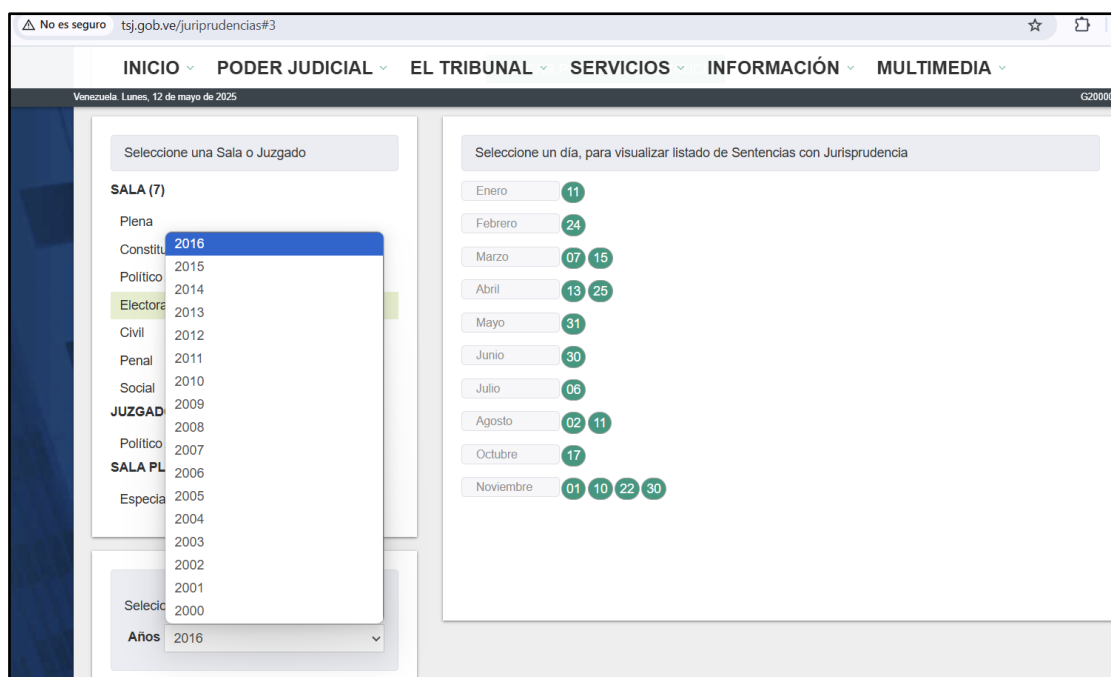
⚠ No es seguro tsj.gob.ve/jurisprudencias#3

INICIO PODER JUDICIAL EL TRIBUNAL SERVICIOS INFORMACIÓN MULTIMEDIA

Venezuela. Lunes, 12 de mayo de 2025

G2000

Seleccione una Sala o Juzgado

SALA (7)

Plena

Constitu

Político

Electora

Civil

Penal

Social

JUZGAD

Político

SALA PL

Especia

2016
2015
2014
2013
2012
2011
2010
2009
2008
2007
2006
2005
2004
2003
2002
2001
2000

Selecc

Años 2016

Seleccione un día, para visualizar listado de Sentencias con Jurisprudencia

Enero 11

Febrero 24

Marzo 07 15

Abril 13 25

Mayo 31

Junio 30

Julio 06

Agosto 02 11

Octubre 17

Noviembre 01 10 22 30